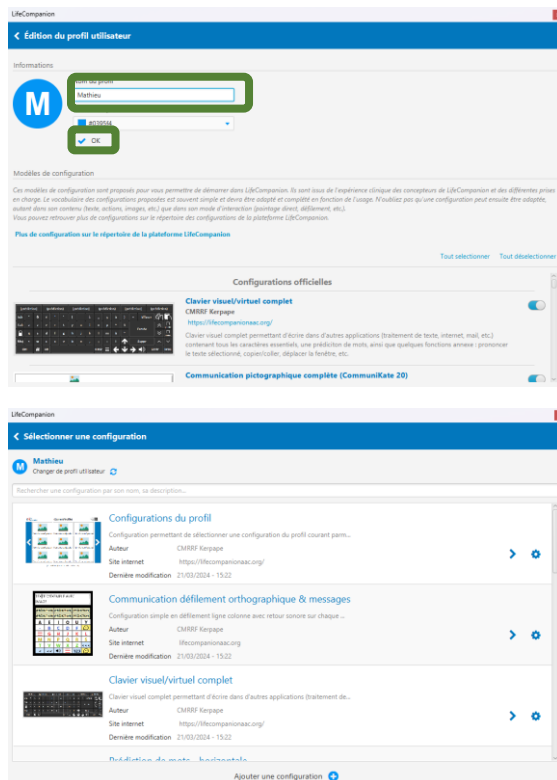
LifeCompanion

Édition du profil utilisateur

Informations

M

Nom du profil

Mathieu

#0390A4

OK

Modèles de configuration

Ces modèles de configuration sont proposés pour vous permettre de démarrer dans LifeCompanion. Ils sont issus de l'expérience clinique des concepteurs de LifeCompanion et des différentes prises en charge. Le vocabulaire des configurations proposées est souvent simple et devra être adapté et complété en fonction de l'usage. N'oubliez pas qu'une configuration peut ensuite être adaptée, autant dans son contenu (texte, actions, images, etc.) que dans son mode d'interaction (pointage direct, défilement, etc.).
Vous pouvez retrouver plus de configurations sur le répertoire des configurations de la plateforme LifeCompanion.

Plus de configuration sur le répertoire de la plateforme LifeCompanion

Tout sélectionner Tout désélectionner

Configurations officielles

Clavier visuel/virtuel complet

CMRRF Kerpape

https://lifecompanionaac.org/

Clavier visuel complet permettant d'écrire dans d'autres applications (traitement de texte, internet, mail, etc.) contenant tous les caractères essentiels, une prédiciton de mots, ainsi que quelques fonctions annexe : prononcer le texte sélectionné, copier/coller, déplacer la fenêtre, etc.

Communication pictographique complète (CommuniKate 20)

LifeCompanion

Sélectionner une configuration

Mathieu

Changer de profil utilisateur

Rechercher une configuration par son nom, sa description...

Configurations du profil

Configuration permettant de sélectionner une configuration du profil courant parm...

Auteur CMRRF Kerpape

Site internet https://lifecompanionaac.org/

Dernière modification 21/03/2024 - 15:22

Communication défilement orthographique & messages

Configuration simple en défilement ligne colonne avec retour sonore sur chaque...

Auteur CMRRF Kerpape

Site internet lifecompanionaac.org

Dernière modification 21/03/2024 - 15:22

Clavier visuel/virtuel complet

Clavier visuel complet permettant d'écrire dans d'autres applications (traitement de...

Auteur CMRRF Kerpape

Site internet https://lifecompanionaac.org/

Dernière modification 21/03/2024 - 15:22

Prédiction de mots - horizontale

Ajouter une configuration